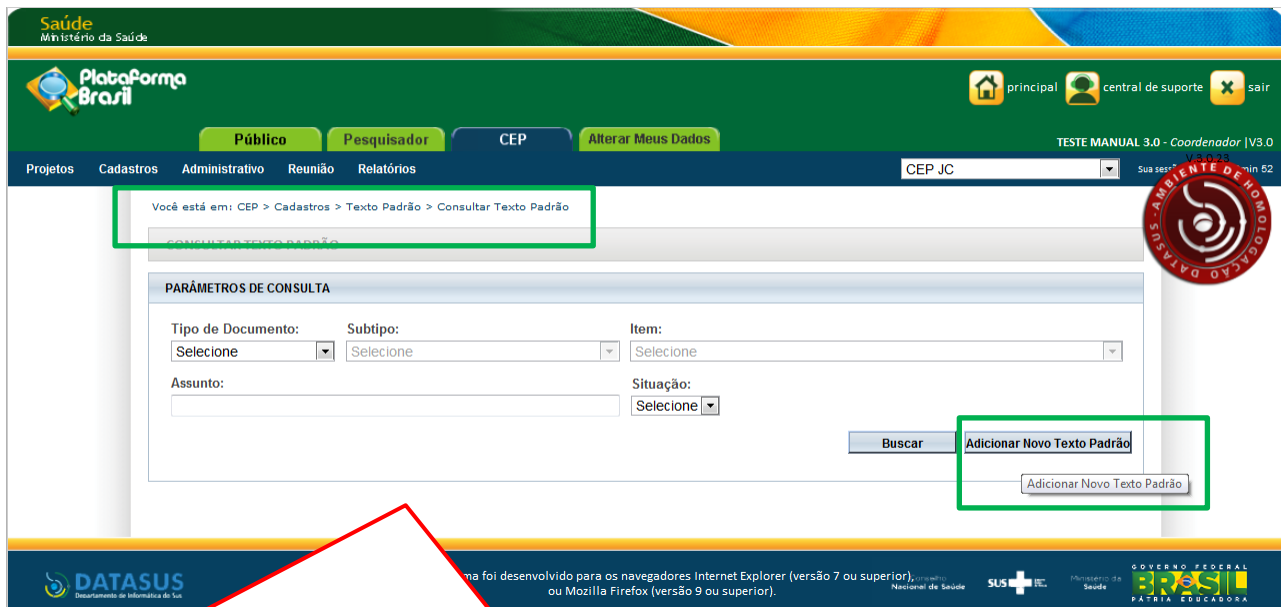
Saúde
Ministério da Saúde

Plataforma Brasil

principal central de suporte sair

Público Pesquisador CEP Alterar Meus Dados

TESTE MANUAL 3.0 - Coordenador |V3.0

Projetos Cadastros Administrativo Reunião Relatórios

CEP JC

Sua sessão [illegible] min 52

V.3.0.23

AMBIENTE DE HOMOLOGAÇÃO DATASUS

Você está em: CEP > Cadastros > Texto Padrão > Consultar Texto Padrão

CONSULTAR TEXTO PADRÃO

PARÂMETROS DE CONSULTA

Tipo de Documento:
Selecione

Subtipo:
Selecione

Item:
Selecione

Assunto:

Situação:
Selecione

Buscar

Adicionar Novo Texto Padrão

Adicionar Novo Texto Padrão

DATASUS
Departamento de Informática do SUS

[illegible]ma foi desenvolvido para os navegadores Internet Explorer (versão 7 ou superior), ou Mozilla Firefox (versão 9 ou superior).

Conselho Nacional de Saúde

SUS

Ministério da Saúde

GOVERNO FEDERAL
BRASIL
PÁTRIA EDUCADORA